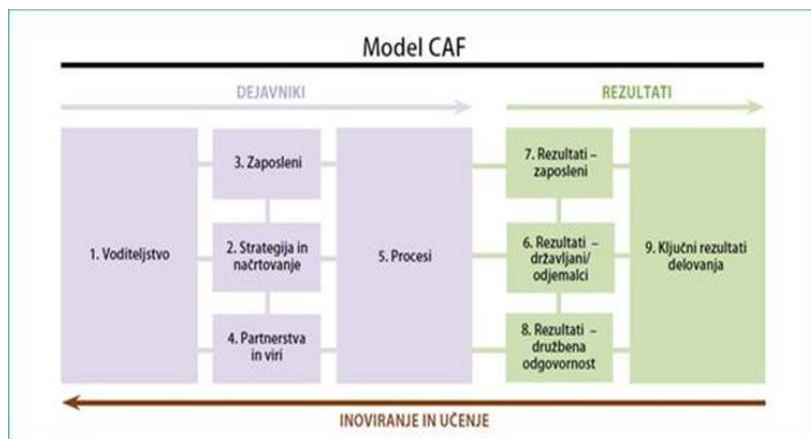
Model CAF

DEJAVNIKI

REZULTATI

1. Voditeljstvo

3. Zaposleni

2. Strategija in načrtovanje

4. Partnerstva in viri

5. Procesi

7. Rezultati – zaposleni

6. Rezultati – državljani/ odjemalci

8. Rezultati – družbena odgovornost

9. Ključni rezultati delovanja

INOVIRANJE IN UČENJE